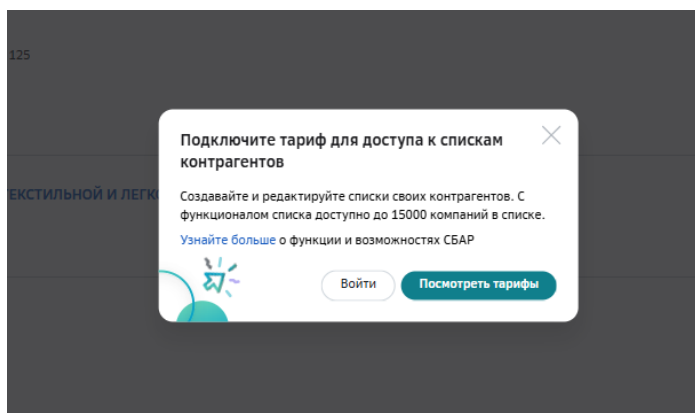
125

ЕКСТИЛЬНОЙ И ЛЕГК

Подключите тариф для доступа к спискам контрагентов

Создавайте и редактируйте списки своих контрагентов. С функционалом списка доступно до 15000 компаний в списке.

Узнайте больше о функции и возможностях СБАР

Войти

Посмотреть тарифы